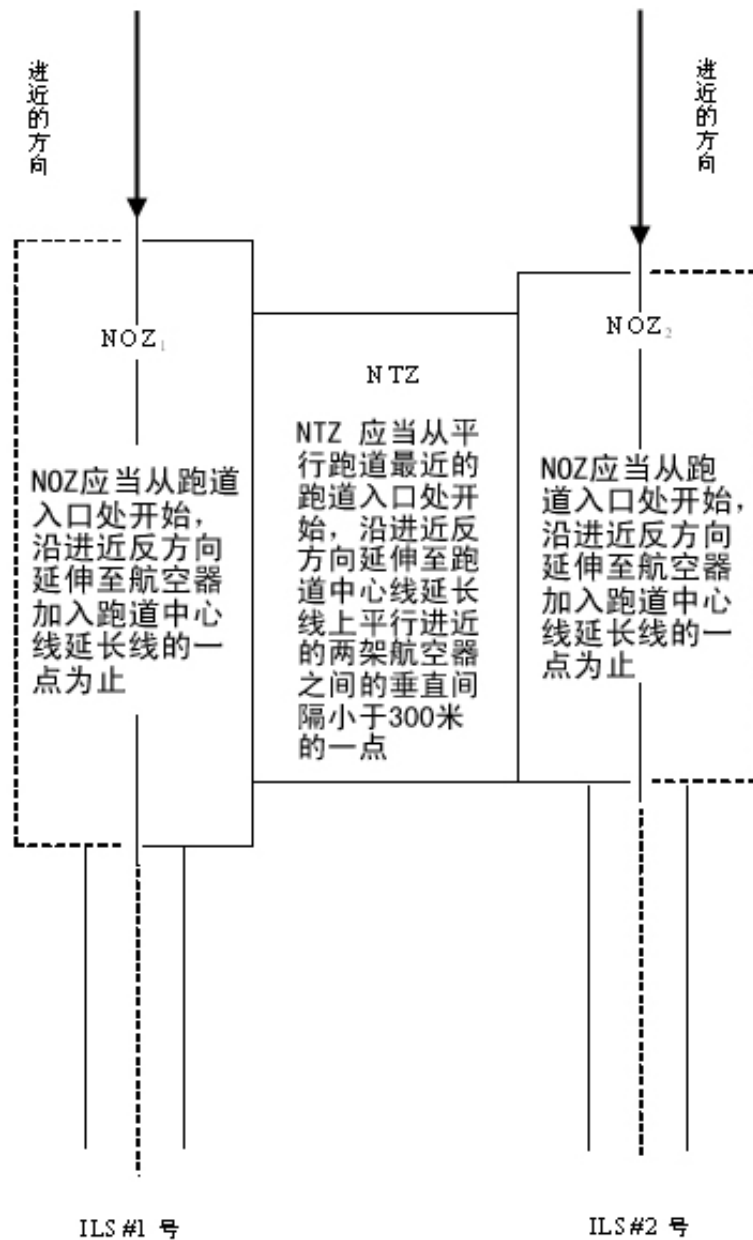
进近的方向

进近的方向

$NOZ_1$

NOZ应当从跑道入口处开始，沿进近反方向延伸至航空器加入跑道中心线延长线的一点为止

NTZ

NTZ 应当从平行跑道最近的跑道入口处开始，沿进近反方向延伸至跑道中心线延长线上平行进近的两架航空器之间的垂直间隔小于300米的一点

$NOZ_2$

NOZ应当从跑道入口处开始，沿进近反方向延伸至航空器加入跑道中心线延长线的一点为止

ILS #1 号

ILS #2 号